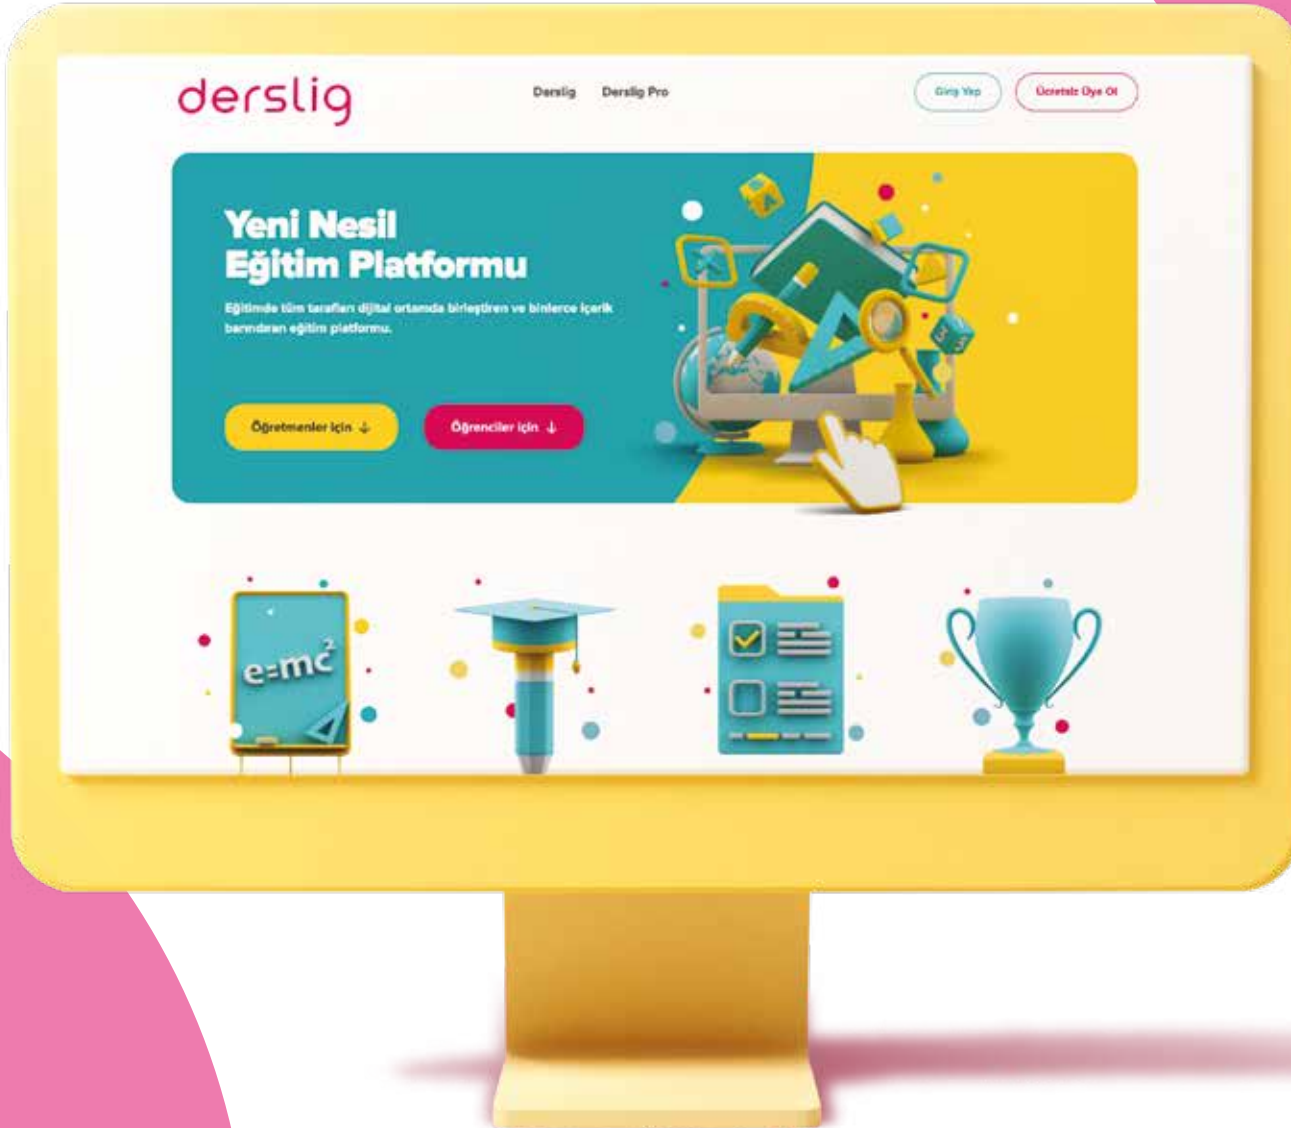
derslig

Derslig Derslig Pro

Giriş Yap Ücretsiz Üye Ol

Yeni Nesil
Eğitim Platformu

Eğitimde tüm tarafları dijital ortamda birleştiren ve binlerce içerik barındıran eğitim platformu.

Öğretmenler için ↓ Öğrenciler için ↓

$e=mc^2$